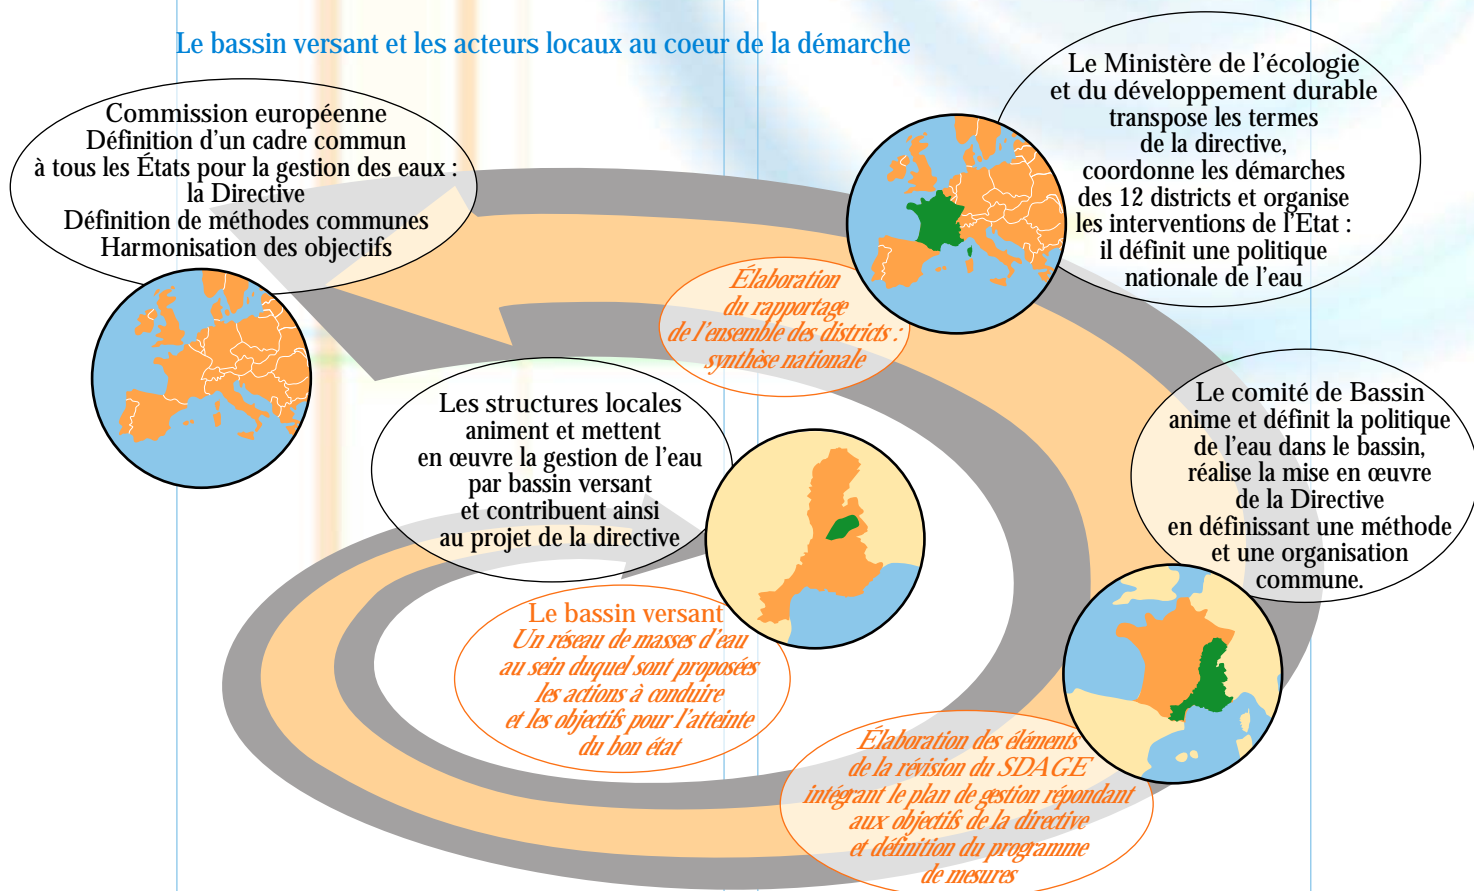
Le bassin versant et les acteurs locaux au coeur de la démarche

Commission européenne
Définition d'un cadre commun à tous les États pour la gestion des eaux : la Directive
Définition de méthodes communes
Harmonisation des objectifs

Le Ministère de l'écologie et du développement durable transpose les termes de la directive, coordonne les démarches des 12 districts et organise les interventions de l'Etat : il définit une politique nationale de l'eau

Élaboration du rapportage de l'ensemble des districts : synthèse nationale

Les structures locales animent et mettent en œuvre la gestion de l'eau par bassin versant et contribuent ainsi au projet de la directive

Le comité de Bassin anime et définit la politique de l'eau dans le bassin, réalise la mise en œuvre de la Directive en définissant une méthode et une organisation commune.

Le bassin versant
Un réseau de masses d'eau au sein duquel sont proposées les actions à conduire et les objectifs pour l'atteinte du bon état

Élaboration des éléments de la révision du SDAGE intégrant le plan de gestion répondant aux objectifs de la directive et définition du programme de mesures